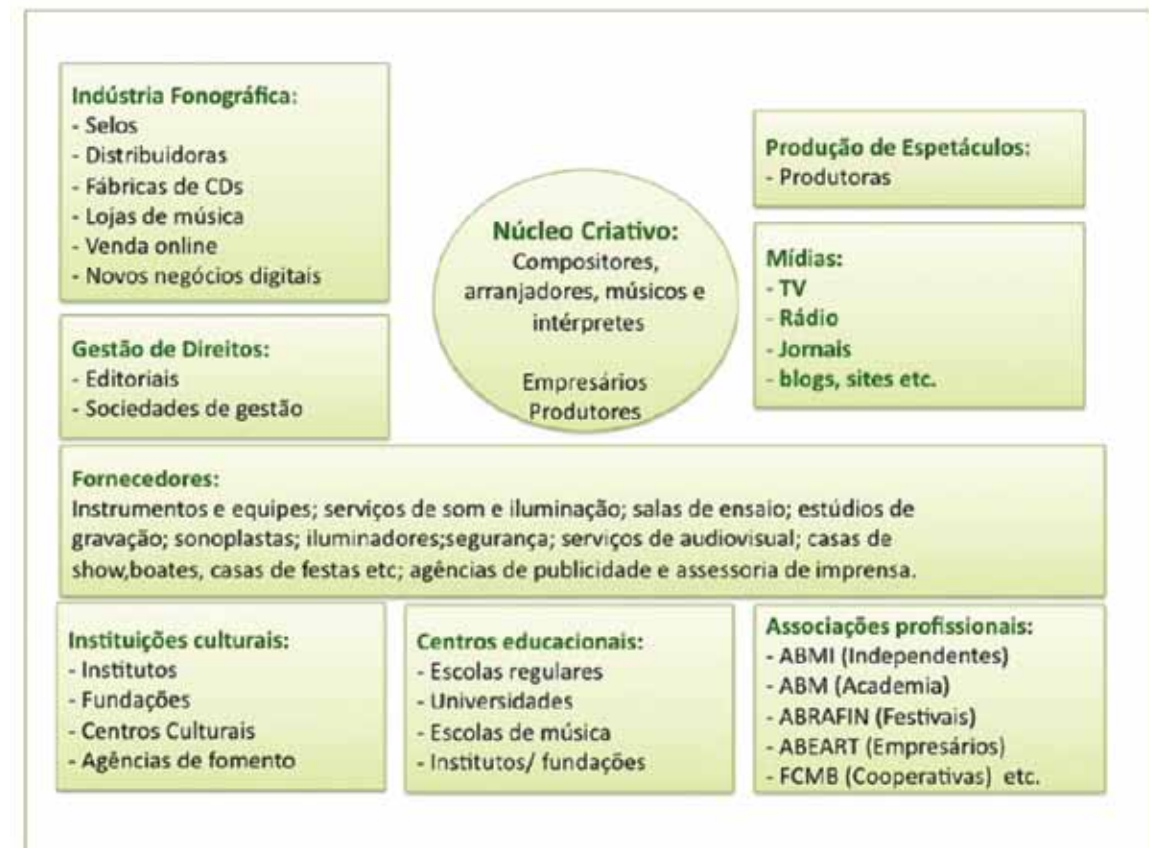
Indústria Fonográfica:
- Selos
- Distribuidoras
- Fábricas de CDs
- Lojas de música
- Venda online
- Novos negócios digitais

Gestão de Direitos:
- Editoriais
- Sociedades de gestão

Núcleo Criativo:
Compositores, arranjadores, músicos e intérpretes

Empresários
Produtores

Produção de Espetáculos:
- Produtoras

Mídias:
- TV
- Rádio
- Jornais
- blogs, sites etc.

Fornecedores:
Instrumentos e equipes; serviços de som e iluminação; salas de ensaio; estúdios de gravação; sonoplastas; iluminadores;segurança; serviços de audiovisual; casas de show,boates, casas de festas etc; agências de publicidade e assessoria de imprensa.

Instituições culturais:
- Institutos
- Fundações
- Centros Culturais
- Agências de fomento

Centros educacionais:
- Escolas regulares
- Universidades
- Escolas de música
- Institutos/ fundações

Associações profissionais:
- ABMI (Independentes)
- ABM (Academia)
- ABRAFIN (Festivais)
- ABEART (Empresários)
- FCMB (Cooperativas) etc.